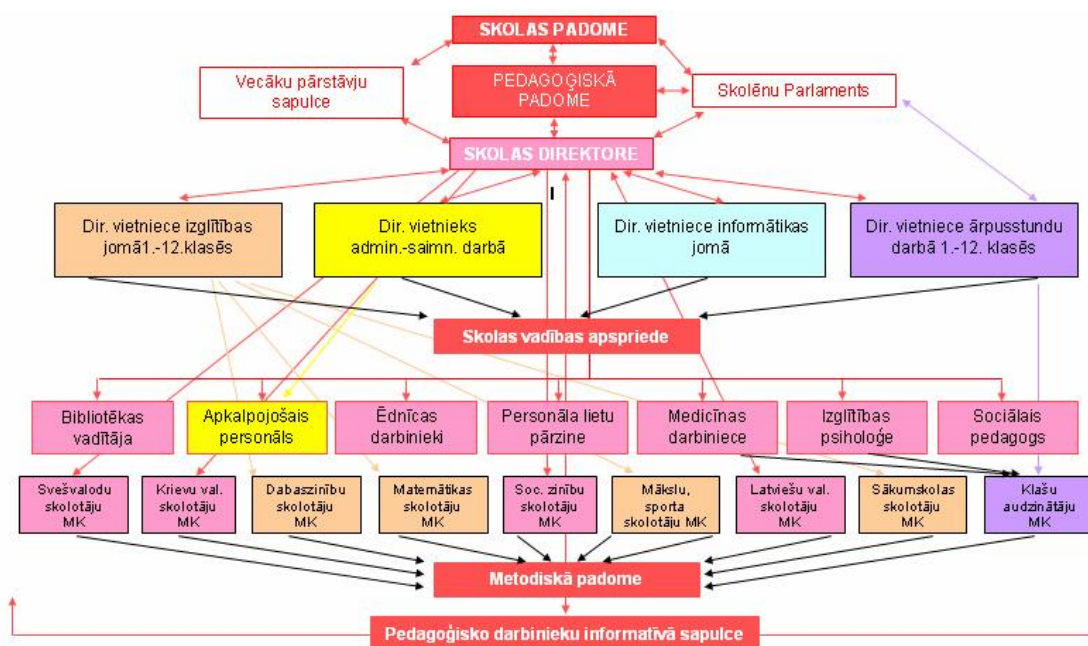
SKOLAS PADOME

Vecāku pārstāvju sapulce

PEDAGOĢISKĀ PADOME

Skolēnu Parlaments

SKOLAS DIREKTORE

Dir. vietniece izglītības jomā1.-12.klasēs

Dir. vietnieks admin.-saimn. darbā

Dir. vietniece informātikas jomā

Dir. vietniece ārpusstundu darbā 1.-12. klasēs

Skolas vadības apspriede

Bibliotēkas vadītāja

Apkalpojošais personāls

Ēdnīcas darbinieki

Personāla lietu pārzine

Medicīnas darbiniece

Izglītības psiholoģe

Sociālais pedagogs

Svešvalodu skolotāju MK

Krievu val. skolotāju MK

Dabaszinību skolotāju MK

Matemātikas skolotāju MK

Soc. zinību skolotāju MK

Mākslu, sporta skolotāju MK

Latviešu val. skolotāju MK

Sākumskolas skolotāju MK

Klašu audzinātāju MK

Metodiskā padome

Pedagoģisko darbinieku informatīvā sapulce